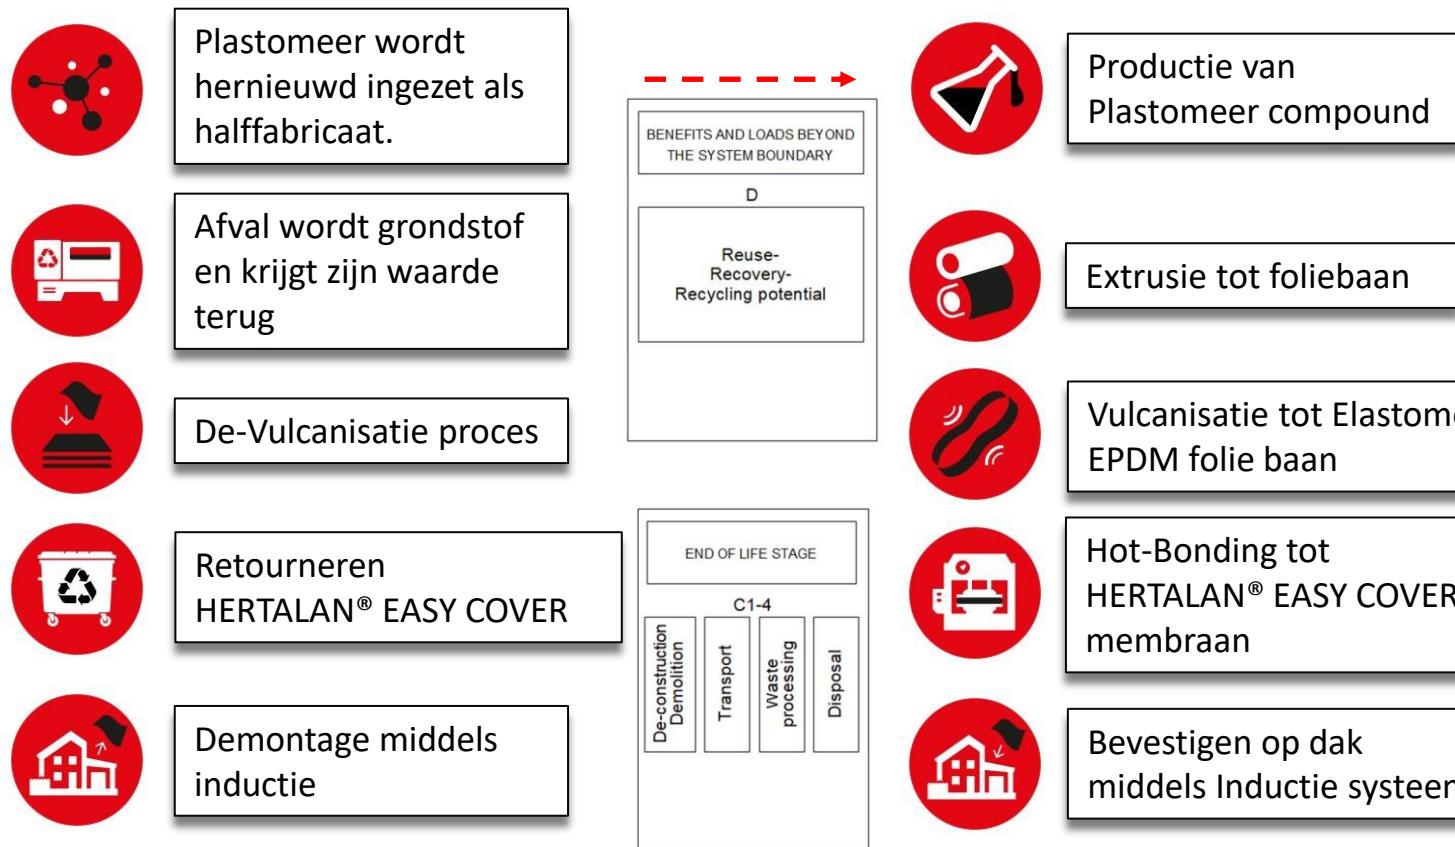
Plastomeer wordt hernieuwd ingezet als halffabricaat.

Afval wordt grondstof en krijgt zijn waarde terug

De-Vulcanisatie proces

Retourneren HERTALAN® EASY COVER

Demontage middels inductie

BENEFITS AND LOADS BEYOND THE SYSTEM BOUNDARY

D

Reuse-
Recovery-
Recycling potential

END OF LIFE STAGE

C1-4

De-construction Demolition

Transport

Waste processing

Disposal

Productie van Plastomeer compound

Extrusie tot foliebaan

Vulcanisatie tot Elastome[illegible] EPDM folie baan

Hot-Bonding tot HERTALAN® EASY COVER membraan

Bevestigen op dak middels Inductie systeem